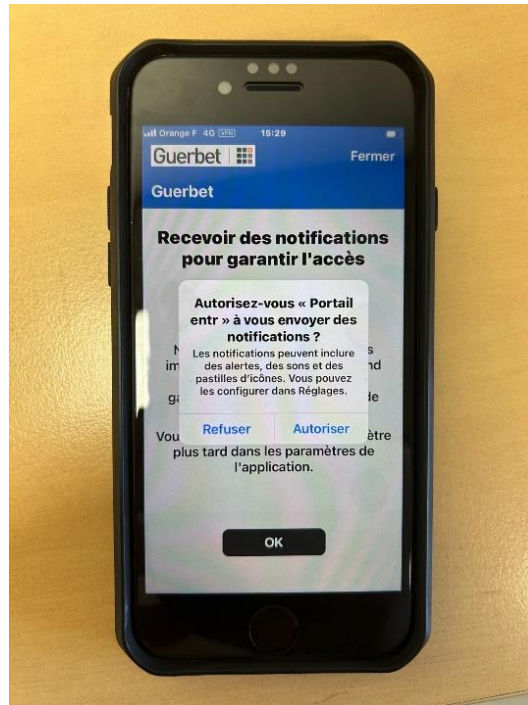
Orange F 4G VPN 15:29

Guerbet

Fermer

Guerbet

Recevoir des notifications pour garantir l'accès

Autorisez-vous « Portail entr » à vous envoyer des notifications ?

Les notifications peuvent inclure des alertes, des sons et des pastilles d'icônes. Vous pouvez les configurer dans Réglages.

Refuser

Autoriser

N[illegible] s im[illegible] nd ga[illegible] de

Vou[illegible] ètre plus tard dans les paramètres de l'application.

OK